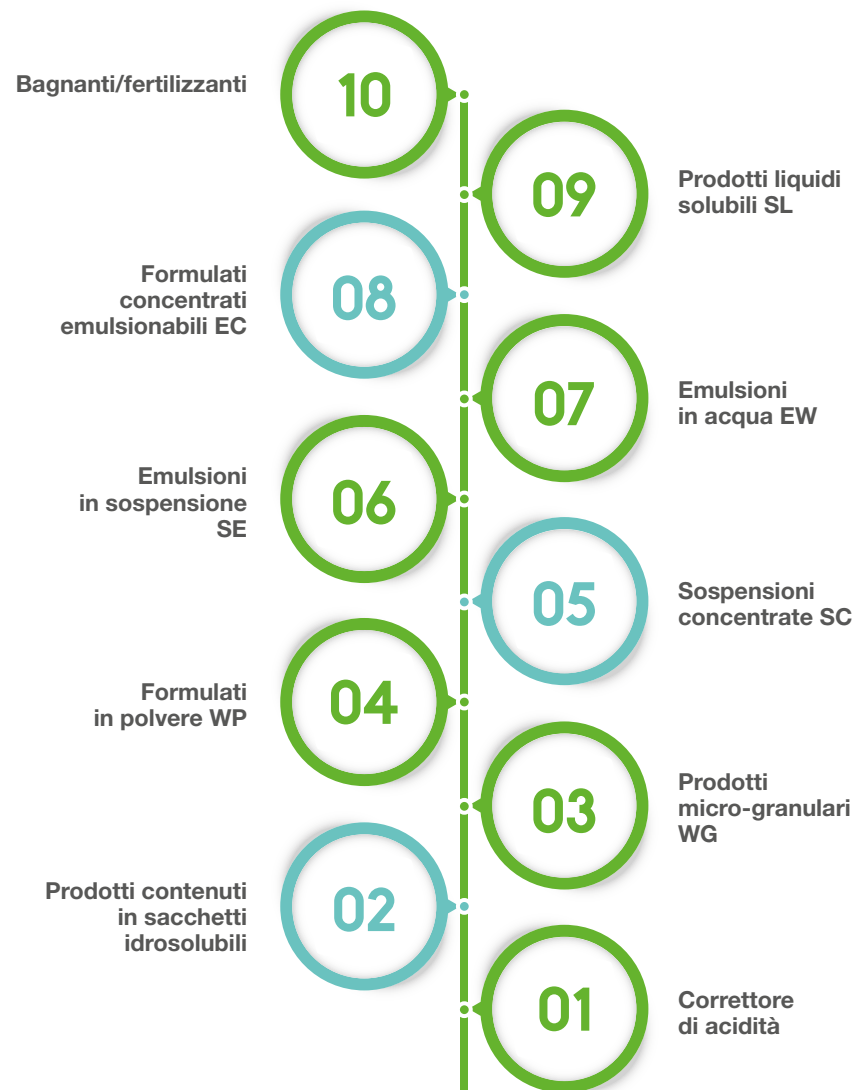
Bagnanti/fertilizzanti

10

09

Prodotti liquidi solubili SL

Formulati concentrati emulsionabili EC

08

07

Emulsioni in acqua EW

Emulsioni in sospensione SE

06

05

Sospensioni concentrate SC

Formulati in polvere WP

04

03

Prodotti micro-granulari WG

Prodotti contenuti in sacchetti idrosolubili

02

01

Correttore di acidità